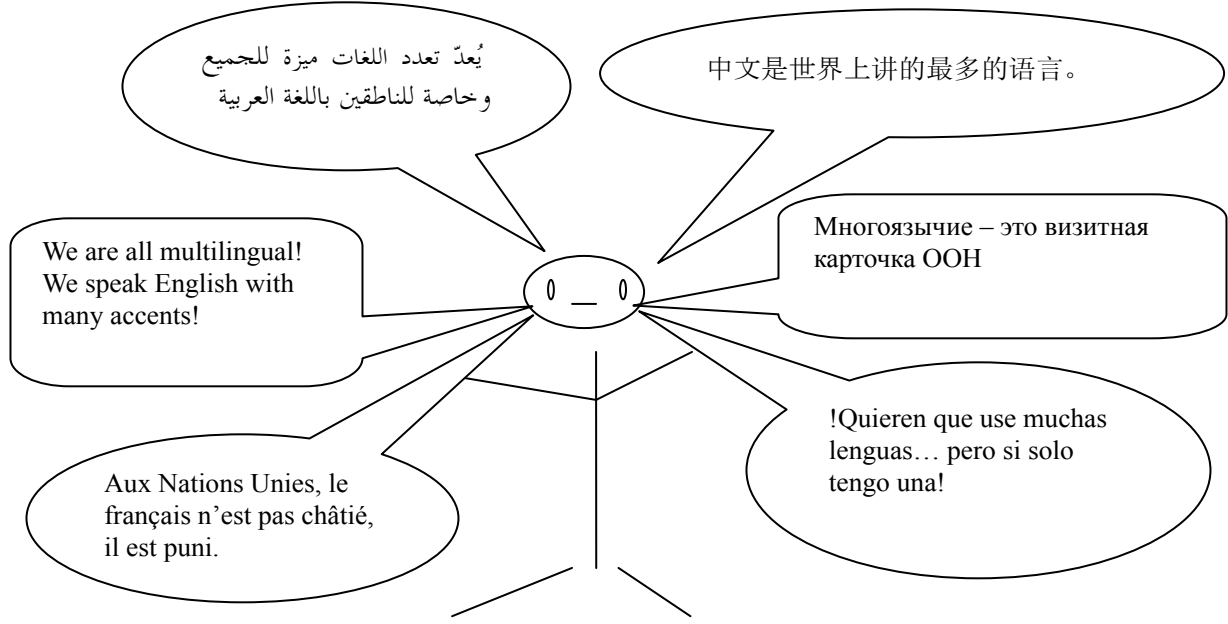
يُعدّ تعدد اللغات ميزة للجميع وخاصة للناطقين باللغة العربية

中文是世界上讲的最多的语言。

We are all multilingual! We speak English with many accents!

Многоязычие – это визитная карточка ООН

!Quieren que use muchas lenguas… pero si solo tengo una!

Aux Nations Unies, le français n’est pas châtié, il est puni.